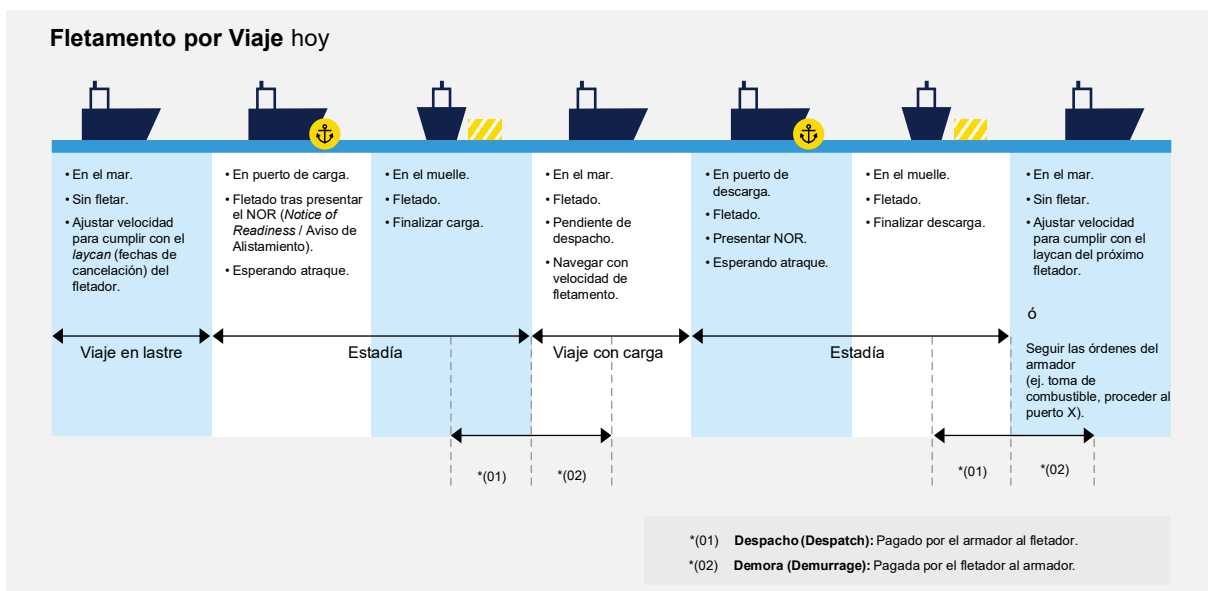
**Fletamento por Viaje** hoy

• En el mar.
• Sin fletar.
• Ajustar velocidad para cumplir con el *laycan* (fechas de cancelación) del fletador.

• En puerto de carga.
• Fletado tras presentar el NOR (*Notice of Readiness* / Aviso de Alistamiento).
• Esperando atraque.

• En el muelle.
• Fletado.
• Finalizar carga.

• En el mar.
• Fletado.
• Pendiente de despacho.
• Navegar con velocidad de fletamento.

• En puerto de descarga.
• Fletado.
• Presentar NOR.
• Esperando atraque.

• En el muelle.
• Fletado.
• Finalizar descarga.

• En el mar.
• Sin fletar.
• Ajustar velocidad para cumplir con el laycan del próximo fletador.

ó

Seguir las órdenes del armador (ej. toma de combustible, proceder al puerto X).

Viaje en lastre

Estadía

Viaje con carga

Estadía

*(01)

*(02)

*(01)

*(02)

*(01) **Despacho (Despatch):** Pagado por el armador al fletador.

*(02) **Demora (Demurrage):** Pagada por el fletador al armador.